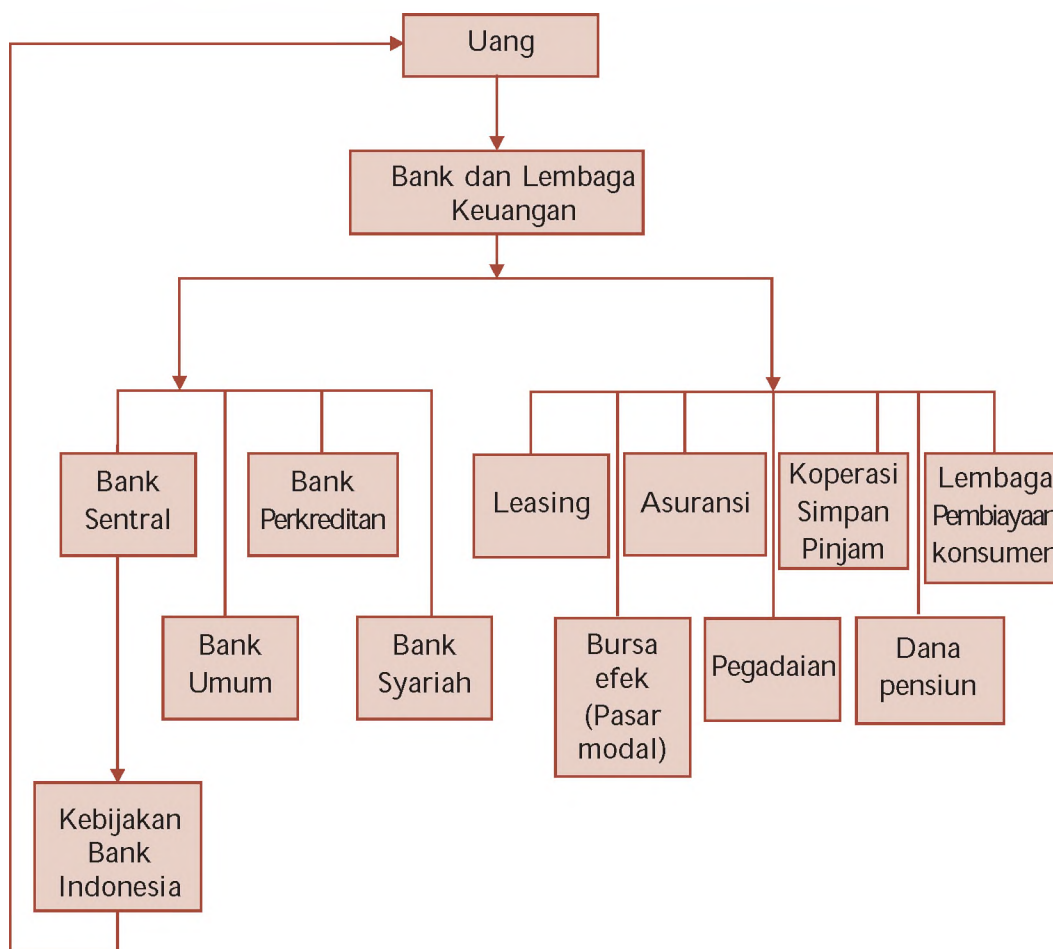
Uang

Bank dan Lembaga Keuangan

Bank Sentral

Bank Perkreditan

Bank Umum

Bank Syariah

Kebijakan Bank Indonesia

Leasing

Asuransi

Koperasi Simpan Pinjam

Lembaga Pembiayaan konsumen

Bursa efek (Pasar modal)

Pegadaian

Dana pensiun